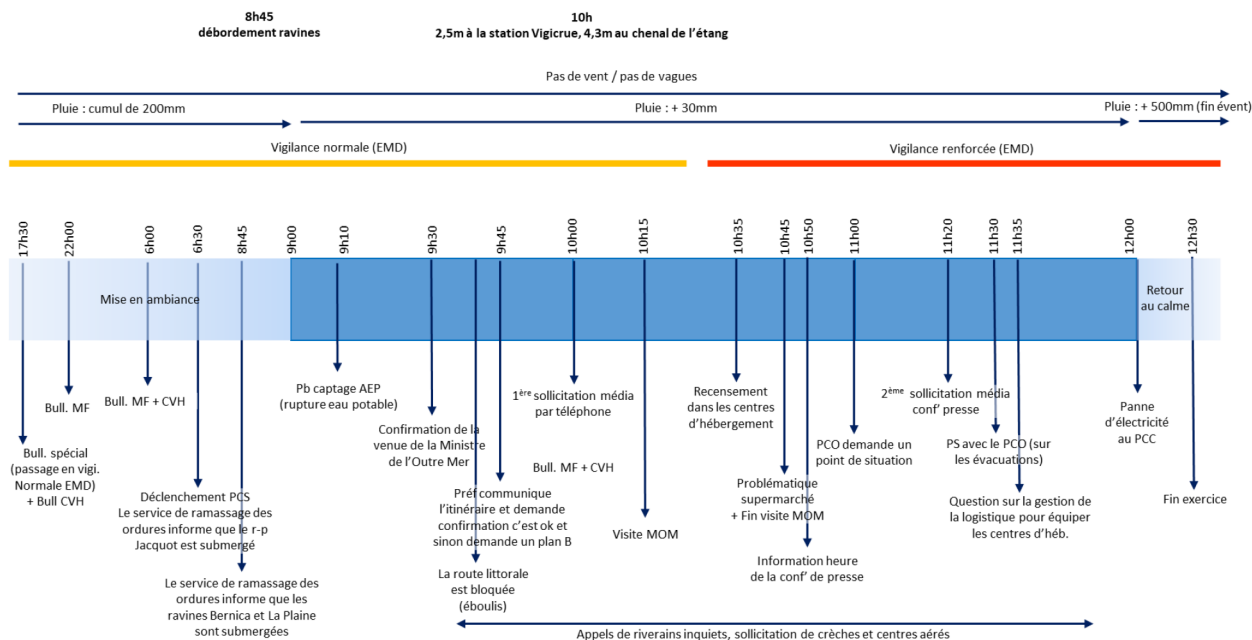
8h45
débordement ravines

10h
2,5m à la station Vigicrue, 4,3m au chenal de l'étang

Pas de vent / pas de vagues

Pluie : cumul de 200mm

Pluie : + 30mm

Pluie : + 500mm (fin évent)

Vigilance normale (EMD)

Vigilance renforcée (EMD)

17h30
22h00
6h00
6h30
8h45
9h00
9h10
9h30
9h45
10h00
10h15
10h35
10h45
10h50
11h00
11h20
11h30
11h35
12h00
12h30

Mise en ambiance

Retour au calme

Bull. spécial (passage en vigi. Normale EMD) + Bull CVH

Bull. MF

Bull. MF + CVH

Déclenchement PCS
Le service de ramassage des ordures informe que le r-p Jacquot est submergé

Le service de ramassage des ordures informe que les ravines Bernica et La Plaine sont submergées

Pb captage AEP (rupture eau potable)

Confirmation de la venue de la Ministre de l'Outre Mer

Préf communique l'itinéraire et demande confirmation c'est ok et sinon demande un plan B

La route littorale est bloquée (éboulis)

Bull. MF + CVH

1$^{ère}$ sollicitation média par téléphone

Visite MOM

Recensement dans les centres d'hébergement

Problématique supermarché + Fin visite MOM

Information heure de la conf' de presse

PCO demande un point de situation

2$^{ème}$ sollicitation média conf' presse

PS avec le PCO (sur les évacuations)

Question sur la gestion de la logistique pour équiper les centres d'héb.

Panne d'électricité au PCC

Fin exercice

Appels de riverains inquiets, sollicitation de crèches et centres aérés